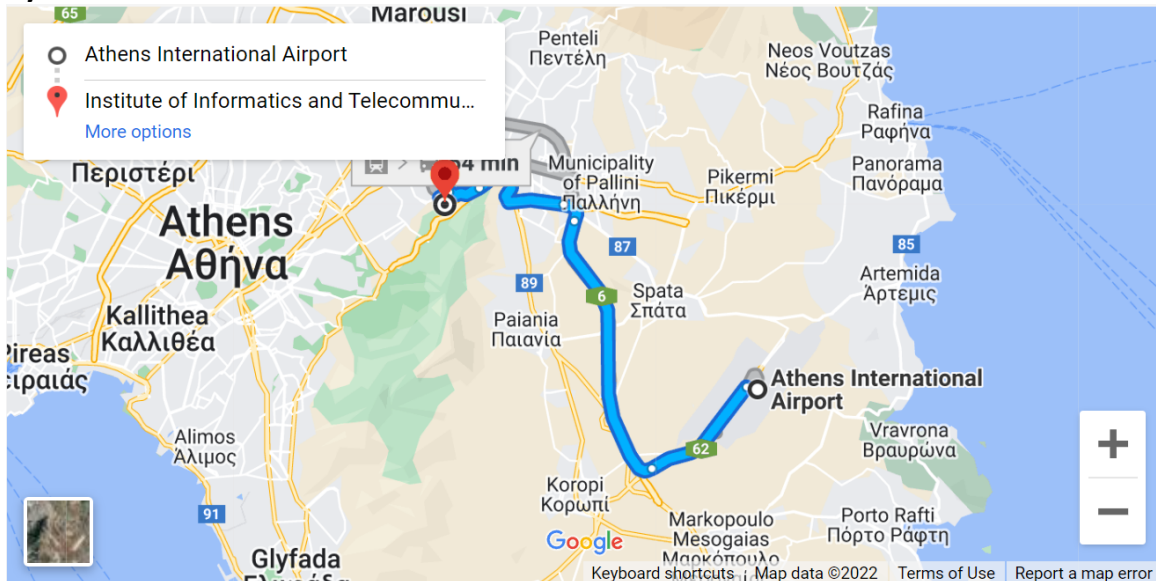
Athens International Airport
Institute of Informatics and Telecommu...
More options

65
Marousi
Penteli
Πεντέλη
Neos Voutzas
Νέος Βουτζάς
Rafina
Ραφήνα
Panorama
Πανόραμα
Περιστέρι
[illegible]4 min
Municipality of Pallini
Παλλήνη
Pikermi
Πικέρμι
Athens
Αθήνα
87
85
89
6
Spata
Σπάτα
Artemida
Άρτεμις
Kallithea
Καλλιθέα
Paiania
Παιανία
Pireas
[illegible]ιραιάς
Athens International Airport
Alimos
Άλιμος
62
Vravrona
Βραυρώνα
Koropi
Κορωπί
91
Markopoulo Mesogaias
Μαρκόπουλο
Porto Rafti
Πόρτο Ράφτη
Glyfada
Google
+
−
Keyboard shortcuts
Map data ©2022
Terms of Use
Report a map error